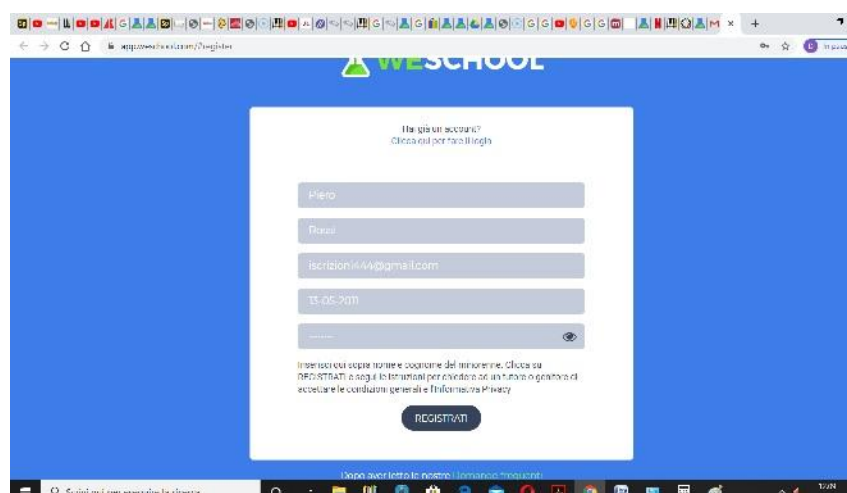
WESCHOOL

Hai già un account?
Clicca qui per fare il login

Piero

Rossi

iscrizioni444@gmail.com

13-05-2011

Inserisci qui sopra nome e cognome del minorenne. Clicca su REGISTRATI e segui le istruzioni per chiedere ad un tutore o genitore di accettare le condizioni generali e l'Informativa Privacy

REGISTRATI

Dopo aver letto le nostre Domande frequenti

app.weschool.com/#register

Scrivi qui per eseguire la ricerca